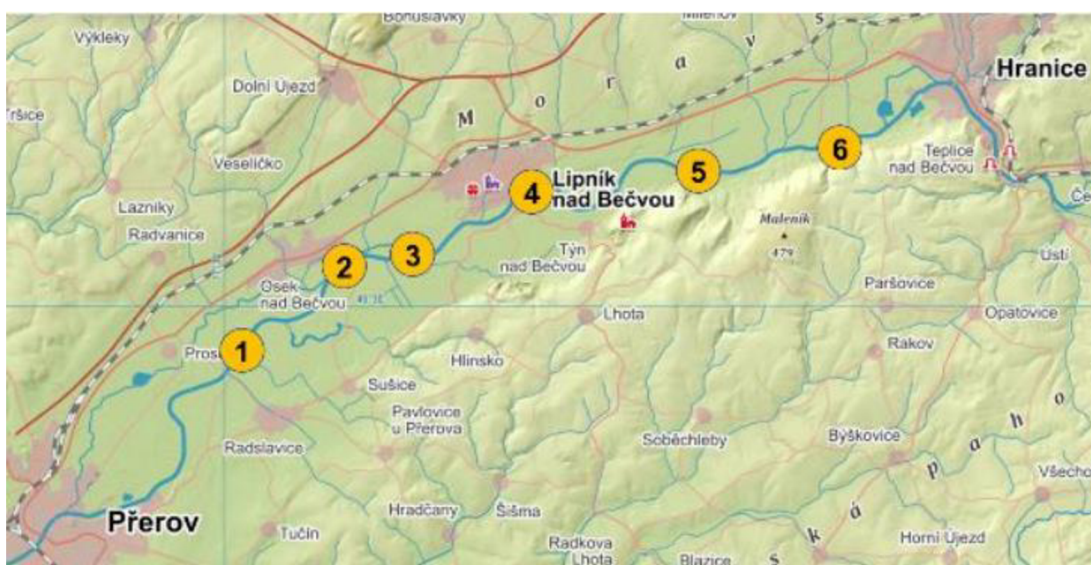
Bohuslávky
Milenov
s
Výkleky
v
a
Hranice
Dolní Újezd
r
Ršice
M
o
Veselíčko
6
5
Teplice nad Bečvou
4
Lipník nad Bečvou
Lazniky
Radvanice
Maleník
479
3
2
Týn nad Bečvou
Ústí
Osek nad Bečvou
Paršovice
Lhota
Opatovice
1
Pros
Rakov
Hlinsko
Sušice
o
Pavlovice u Přerova
h
Radslavice
Soběchleby
Býškovice
a
p
Všecho
Přerov
Hradčany
Šišma
á
Tučín
Radkova Lhota
k
Horní Újezd
Blazice
s
Če